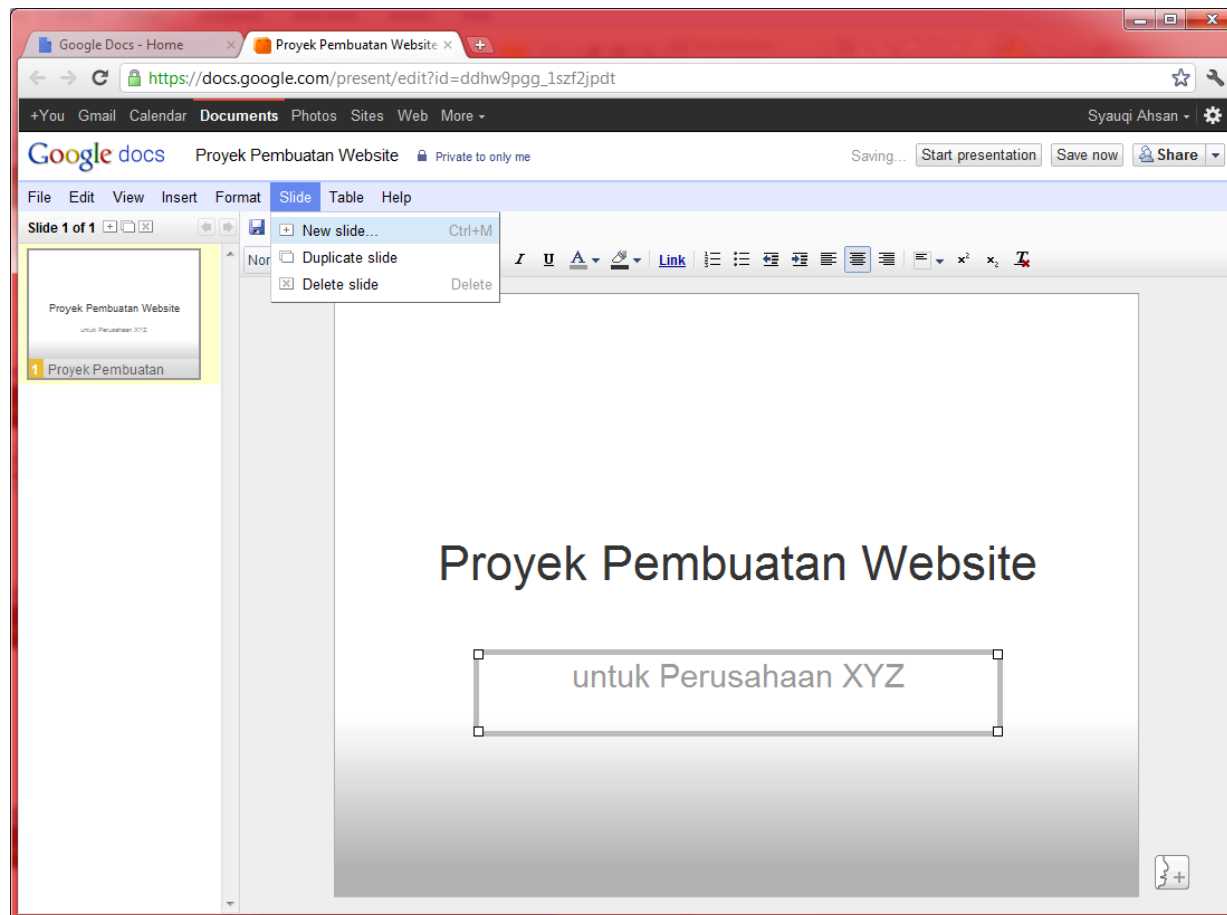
Google Docs - Home
Proyek Pembuatan Website

https://docs.google.com/present/edit?id=ddhw9pgg_1szf2jpdt

+You Gmail Calendar Documents Photos Sites Web More

Syauqi Ahsan

Google docs Proyek Pembuatan Website Private to only me

Saving... Start presentation Save now Share

File Edit View Insert Format Slide Table Help

Slide 1 of 1

New slide... Ctrl+M
Duplicate slide
Delete slide Delete

Nor

I U A Link

Proyek Pembuatan Website
untuk Perusahaan XYZ
1 Proyek Pembuatan

Proyek Pembuatan Website

untuk Perusahaan XYZ